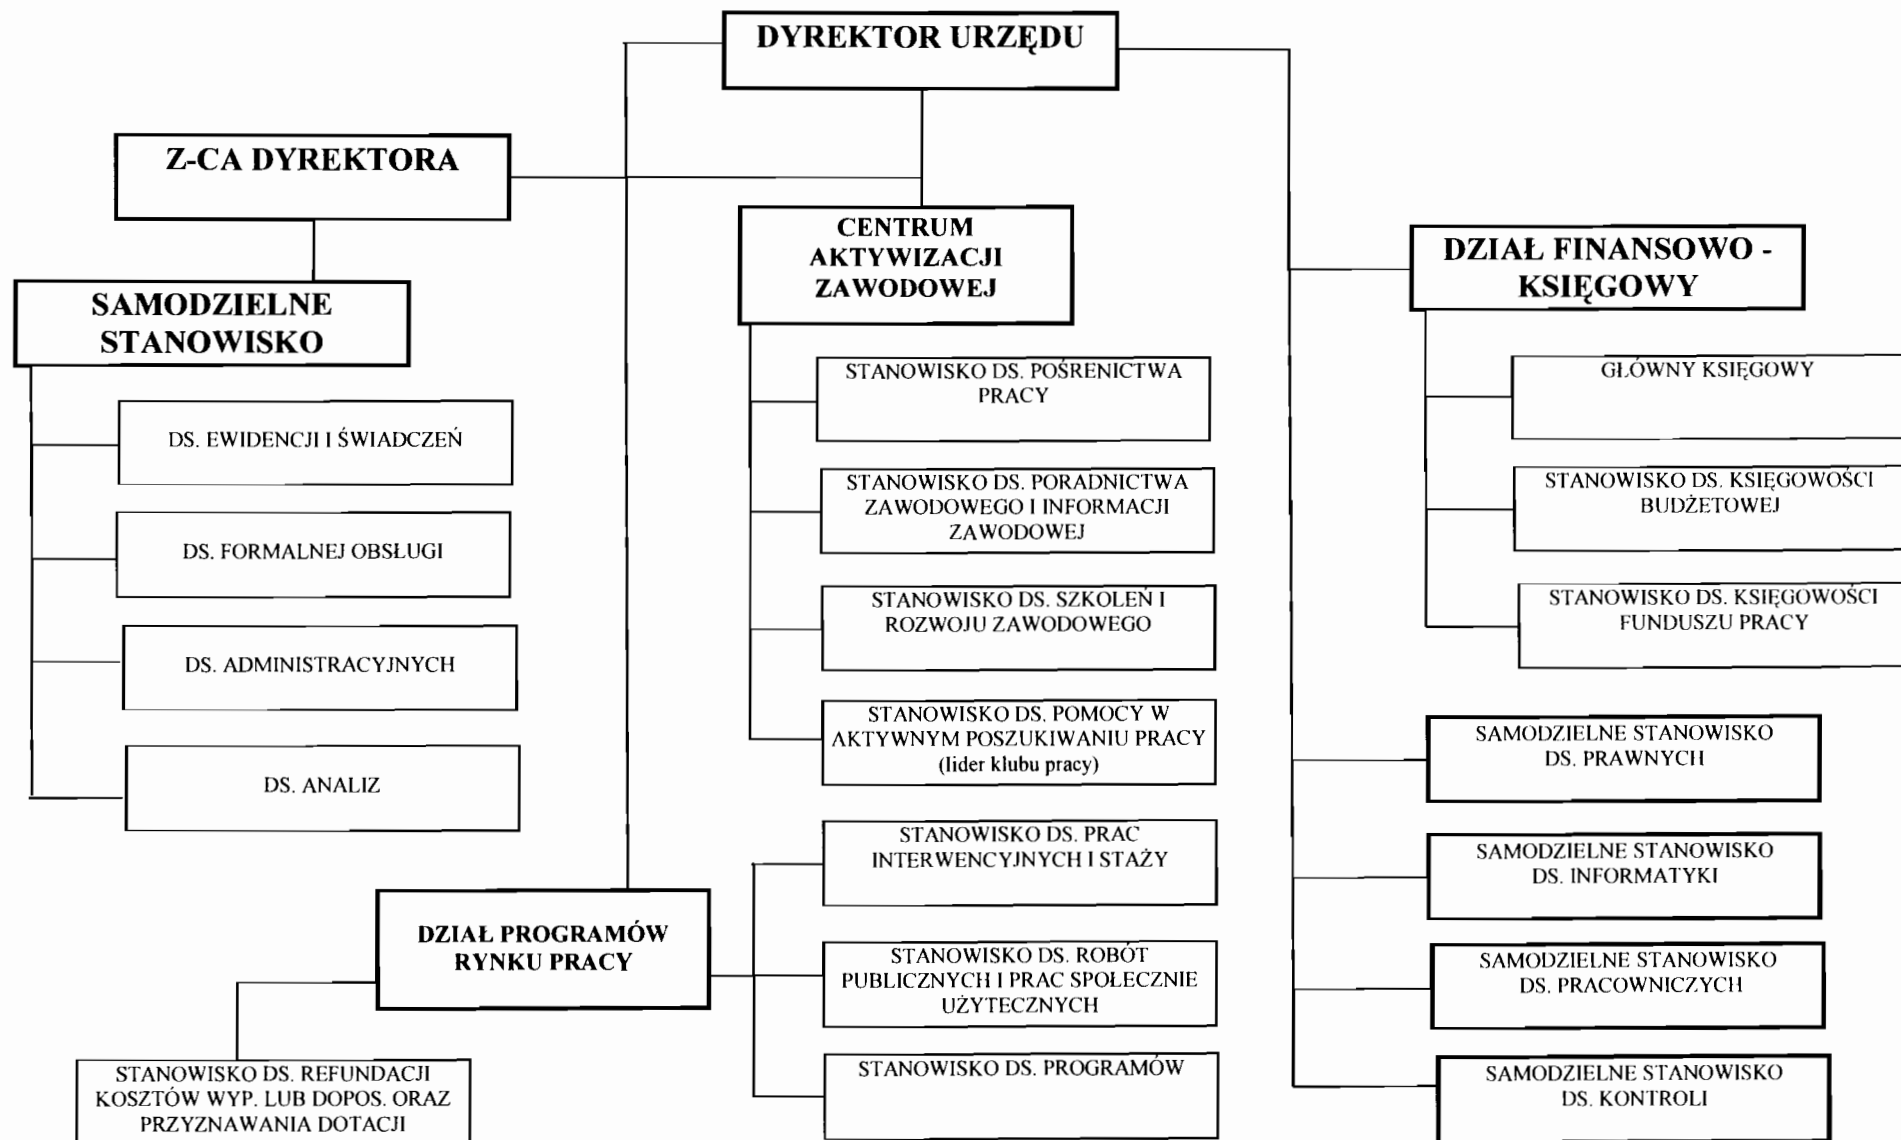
DYREKTOR URZĘDU

Z-CA DYREKTORA

SAMODZIELNE STANOWISKO

DS. EWIDENCJI I ŚWIADCZEŃ

DS. FORMALNEJ OBSŁUGI

DS. ADMINISTRACYJNYCH

DS. ANALIZ

CENTRUM AKTYWIZACJI ZAWODOWEJ

STANOWISKO DS. POŚRENICTWA PRACY

STANOWISKO DS. PORADNICTWA ZAWODOWEGO I INFORMACJI ZAWODOWEJ

STANOWISKO DS. SZKOLEŃ I ROZWOJU ZAWODOWEGO

STANOWISKO DS. POMOCY W AKTYWNYM POSZUKIWANIU PRACY (lider klubu pracy)

DZIAŁ FINANSOWO - KSIĘGOWY

GŁÓWNY KSIĘGOWY

STANOWISKO DS. KSIĘGOWOŚCI BUDŻETOWEJ

STANOWISKO DS. KSIĘGOWOŚCI FUNDUSZU PRACY

SAMODZIELNE STANOWISKO DS. PRAWNYCH

SAMODZIELNE STANOWISKO DS. INFORMATYKI

SAMODZIELNE STANOWISKO DS. PRACOWNICZYCH

SAMODZIELNE STANOWISKO DS. KONTROLI

DZIAŁ PROGRAMÓW RYNKU PRACY

STANOWISKO DS. PRAC INTERWENCYJNYCH I STAŻY

STANOWISKO DS. ROBÓT PUBLICZNYCH I PRAC SPOŁECZNIE UŻYTECZNYCH

STANOWISKO DS. PROGRAMÓW

STANOWISKO DS. REFUNDACJI KOSZTÓW WYP. LUB DOPOS. ORAZ PRZYZNAWANIA DOTACJI